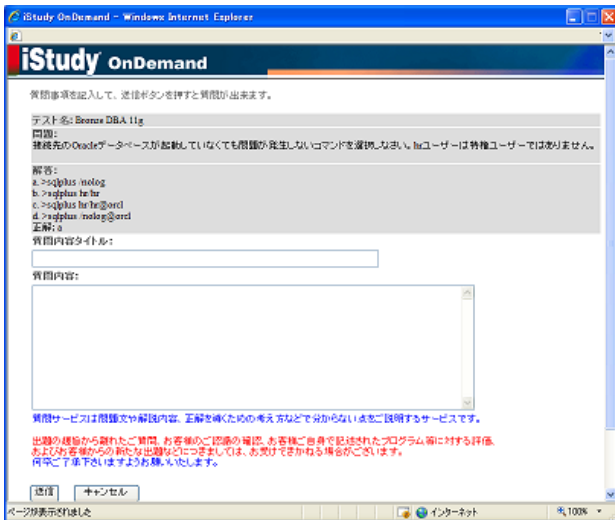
iStudy OnDemand - Windows Internet Explorer

iStudy OnDemand

質問事項を記入して、送信ボタンを押すと質問が出来ます。

テスト名: Bronze DBA 11g

問題:
接続先のOracleデータベースが起動していなくても問題が発生しないコマンドを選択しなさい。hrユーザーは特権ユーザーではありません。

解答:
a. >sqlplus /nolog
b. >sqlplus hr/hr
c. >sqlplus hr/hr@orcl
d. >sqlplus /nolog@orcl
正解: a

質問内容タイトル:

質問内容:

質問サービスは問題文や解説内容、正解を導くための考え方などで分からない点をご説明するサービスです。

出題の趣旨から離れたご質問、お客様のご認識の確認、お客様ご自身で記述されたプログラム等に対する評価、および お客様からの新たな出題などにつきましては、お受けできかねる場合がございます。
何卒ご了承下さいますようお願いいたします。

送信 キャンセル

ページが表示されました

インターネット

100%